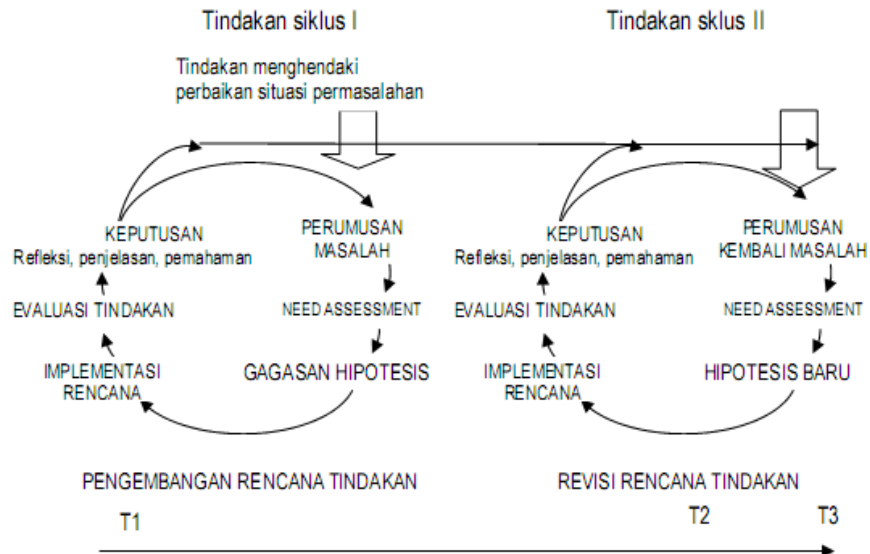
Tindakan siklus I

Tindakan sklus II

Tindakan menghendaki perbaikan situasi permasalahan

KEPUTUSAN
Refleksi, penjelasan, pemahaman

PERUMUSAN MASALAH

EVALUASI TINDAKAN

NEED ASSESSMENT

IMPLEMENTASI RENCANA

GAGASAN HIPOTESIS

KEPUTUSAN
Refleksi, penjelasan, pemahaman

PERUMUSAN KEMBALI MASALAH

EVALUASI TINDAKAN

NEED ASSESSMENT

IMPLEMENTASI RENCANA

HIPOTESIS BARU

PENGEMBANGAN RENCANA TINDAKAN

REVISI RENCANA TINDAKAN

T1

T2

T3